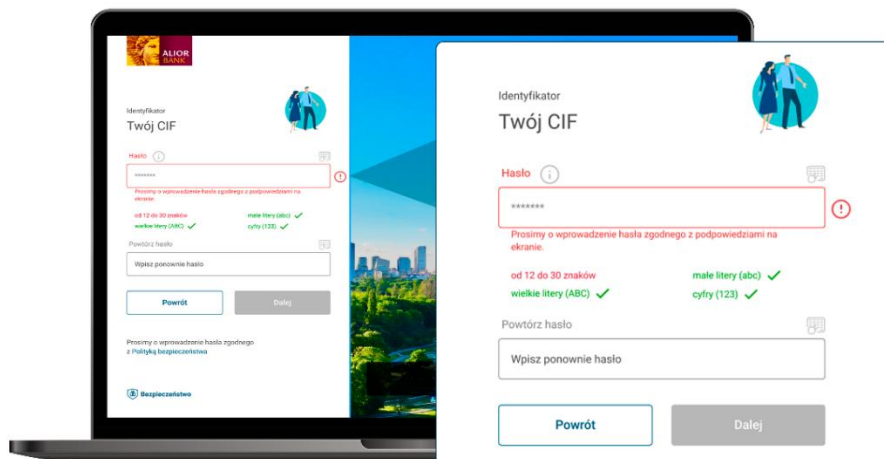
ALIOR BANK

Identyfikator
Twój CIF

Hasło

*******

Prosimy o wprowadzenie hasła zgodnego z podpowiedziami na ekranie.

od 12 do 30 znaków
małe litery (abc)
wielkie litery (ABC)
cyfry (123)

Powtórz hasło

Wpisz ponownie hasło

Powrót
Dalej

Prosimy o wprowadzenie hasła zgodnego z Polityką bezpieczeństwa

Bezpieczeństwo

Identyfikator
Twój CIF

Hasło

*******

Prosimy o wprowadzenie hasła zgodnego z podpowiedziami na ekranie.

od 12 do 30 znaków
małe litery (abc)
wielkie litery (ABC)
cyfry (123)

Powtórz hasło

Wpisz ponownie hasło

Powrót
Dalej